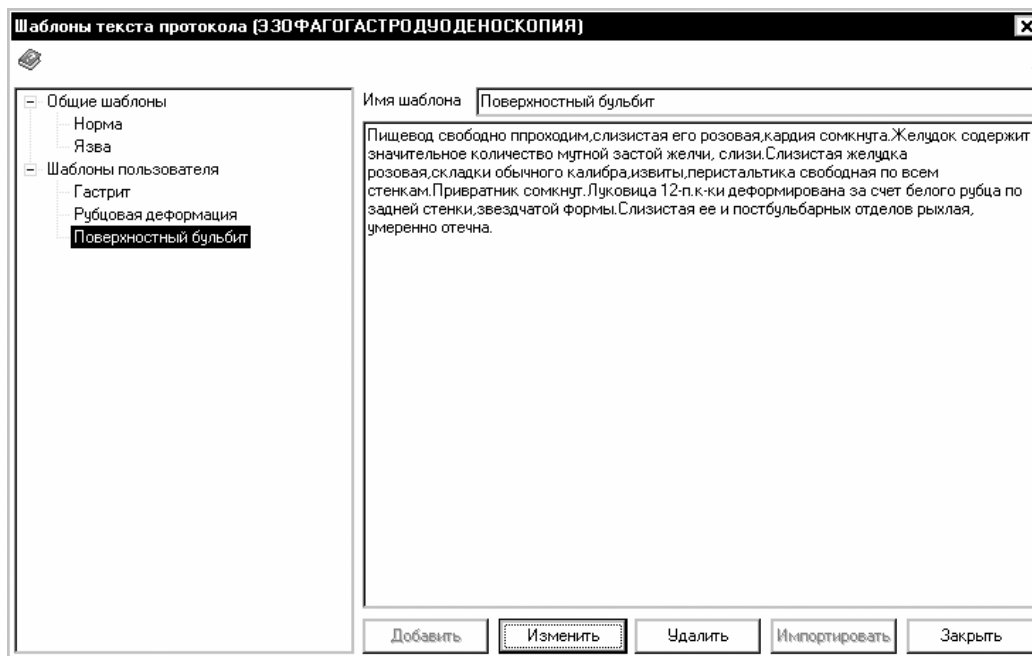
Шаблоны текста протокола (ЭЗОФАГОГАСТРОДУОДЕНОСКОПИЯ)

Общие шаблоны
Норма
Язва
Шаблоны пользователя
Гастрит
Рубцовая деформация
Поверхностный бульбит

Имя шаблона
Поверхностный бульбит

Пищевод свободно ппроходим,слизистая его розовая,кардия сомкнута.Желудок содержит значительное количество мутной застой желчи, слизи.Слизистая желудка розовая,складки обычного калибра,извиты,перистальтика свободная по всем стенкам.Привратник сомкнут.Луковица 12-п.к-ки деформирована за счет белого рубца по задней стенки,звездчатой формы.Слизистая ее и постбульбарных отделов рыхлая, умеренно отечна.

Добавить
Изменить
Удалить
Импортировать
Закрыть